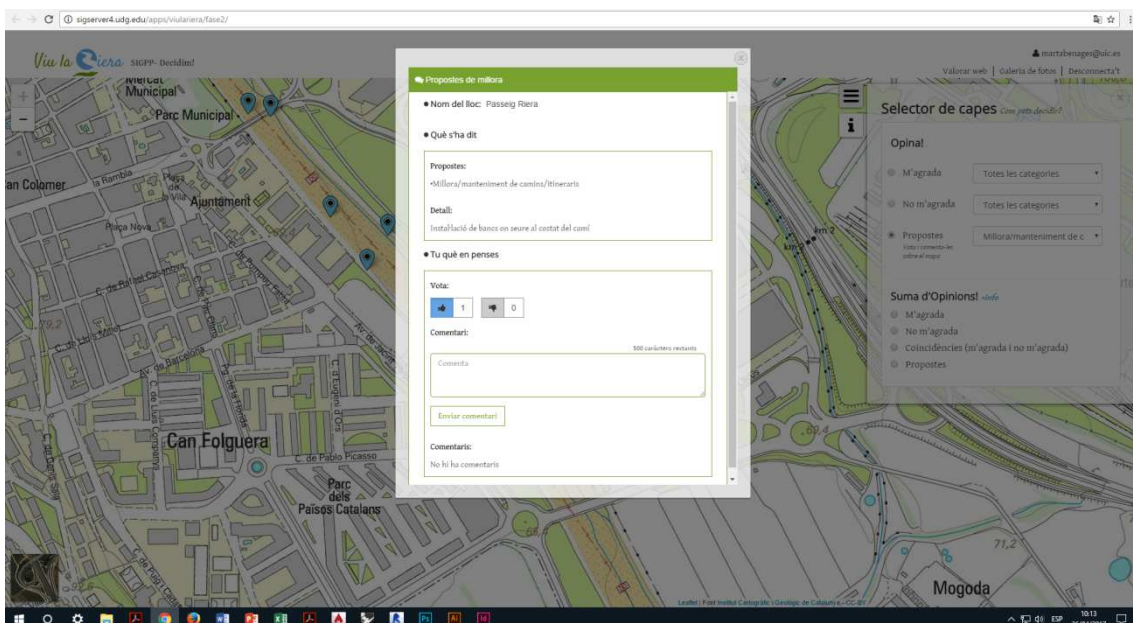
sigserver4.udg.edu/apps/viulariera/fase2/

Viu la Riera SIGFP- Decidim!

martabenages@uic.es

Valorar web | Galeria de fotos | Desconnecta't

Propostes de millora

● Nom del lloc: Passeig Riera

● Què s'ha dit

Propostes:

•Millora/manteniment de camins/itineraris

Detall:

Instal·lació de bancs on seure al costat del camí

● Tu què en penses

Vota:

1

0

Comentari:

500 caràcters restants

Comenta

Enviar comentari

Comentaris:

No hi ha comentaris

Selector de capes Com puc decidir?

Opina!

M'agrada

Totes les categories

No m'agrada

Totes les categories

Propostes

Millora/manteniment de c

Suma d'Opinions! Info

M'agrada

No m'agrada

Coincidències (m'agrada i no m'agrada)

Propostes

Mercat Municipal

Parc Municipal

Can Colomer

Rambla

Plaça de la Vila

Ajuntament

Plaça Nova

C. de Rafael Casanova

C. de Lluís Companys

Av. de Barcelona

Can Folguera

C. de Pablo Picasso

Parc dels Països Catalans

Mogoda

71,2

Leaflet | Font Institut Cartogràfic i Geològic de Catalunya – CC-BY

10:13

ESP